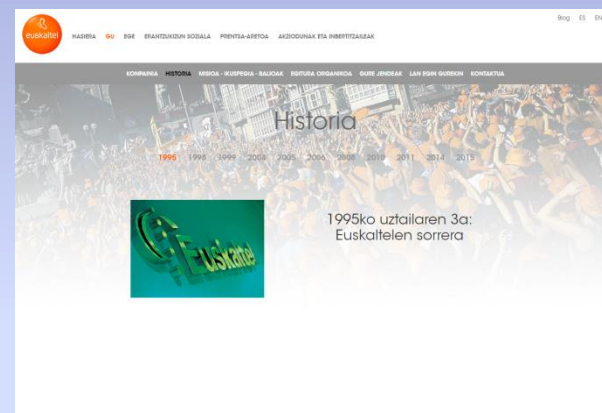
euskaltel

HASIERA GU EGE ERANTZUKIZUN SOZIALA PRENTSA-ARETOA AKZIODUNAK ETA INBERTITZAILEAK

Blog ES EN

KONPAINIA HISTORIA MISIOA - IKUSPEGIA - BALIOAK EGITURA ORGANIKOA GURE JENDEAK LAN EGIN GUREKIN KONTAKTUA

Historia

1995 1998 1999 2004 2005 2006 2008 2010 2011 2014 2015

Euskaltel

1995ko uztailaren 3a: Euskaltelen sorrera